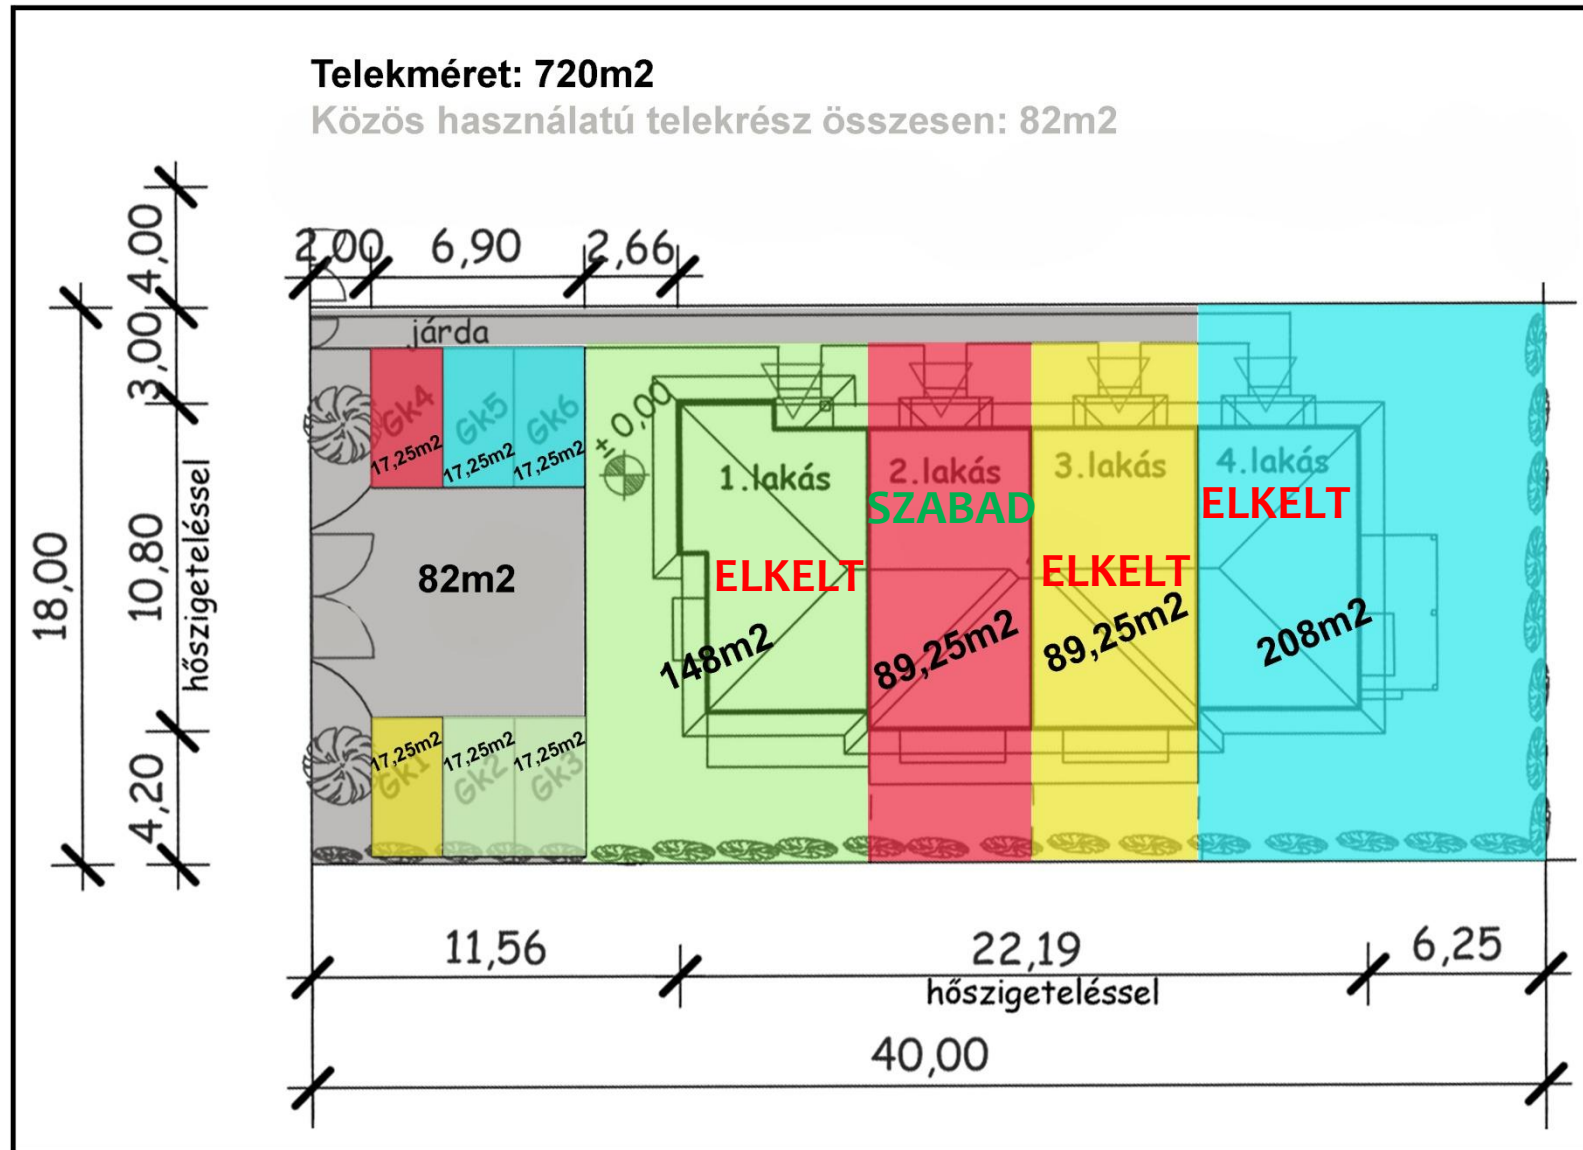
Telekméret: 720m2
Közös használatú telekrész összesen: 82m2

2,00 6,90 2,66

4,00
3,00
10,80
hőszigeteléssel
4,20
18,00

járda

Gk4 17,25m2
Gk5 17,25m2
Gk6 17,25m2
±0,00
82m2
17,25m2 Gk1
17,25m2 Gk2
17,25m2 Gk3

1.lakás
ELKELT
148m2

2.lakás
SZABAD
89,25m2

3.lakás
ELKELT
89,25m2

4.lakás
ELKELT
208m2

11,56 22,19 6,25
hőszigeteléssel
40,00